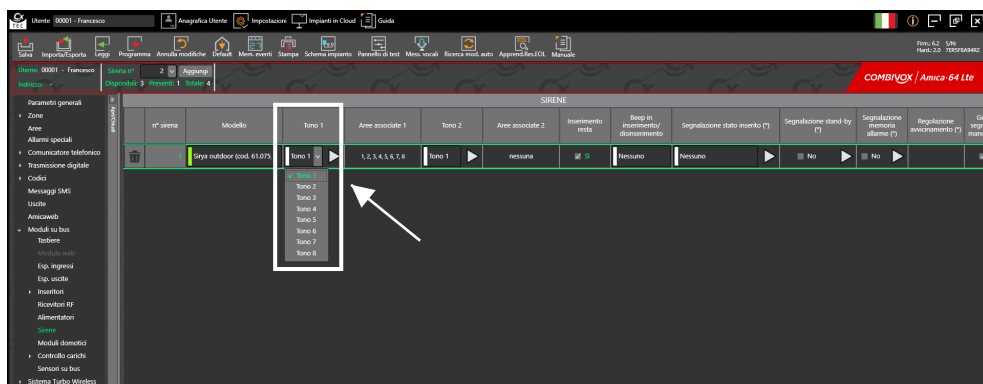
Utente 00001 - Francesco | Anagrafica Utente | Impostazioni | Impianti in Cloud | Guida

Salva | Importa/Esporta | Leggi | Programma | Annulla modifiche | Default | Mem. eventi | Stampa | Schema impianto | Pannello di test | Mess. vocali | Ricerca mod. auto | Apprend.Res.EOL | Manuale

Firm: 6.2 S/N:
Hard.: 2.0 7EF5F6A9482

Utente: 00001 - Francesco
Indirizzo: -
Sirena n° 2 Aggiungi
Disponibili: 3 Presenti: 1 Totale: 4

COMBIVOX | Amica-64 Lte

Parametri generali
Zone
Aree
Allarmi speciali
Comunicatore telefonico
Trasmissione digitale
Codici
Messaggi SMS
Uscite
Amicaweb
Moduli su bus
Tastiere
Moduli web
Esp. ingressi
Esp. uscite
Inseritori
Ricevitori RF
Alimentatori
Sirene
Moduli domotici
Controllo carichi
Sensori su bus
Sistema Turbo Wireless

SIRENE

| | n° sirena | Modello | Tono 1 | Aree associate 1 | Tono 2 | Aree associate 2 | Inserimento resta | Beep in inserimento/ disinserimento | Segnalazione stato inserito (*) | Segnalazione stand-by (*) | Segnalazione memoria allarme (*) | Regolazione avvicinamento (*) | Gi segn manc |
|---|---|---|---|---|---|---|---|---|---|---|---|---|---|
| | 1 | Sirya outdoor (cod. 61.075 | Tono 1 | 1, 2, 3, 4, 5, 6, 7, 8 | Tono 1 | nessuna | Sì | Nessuno | Nessuno | No | No | | |

Tono 1
Tono 2
Tono 3
Tono 4
Tono 5
Tono 6
Tono 7
Tono 8